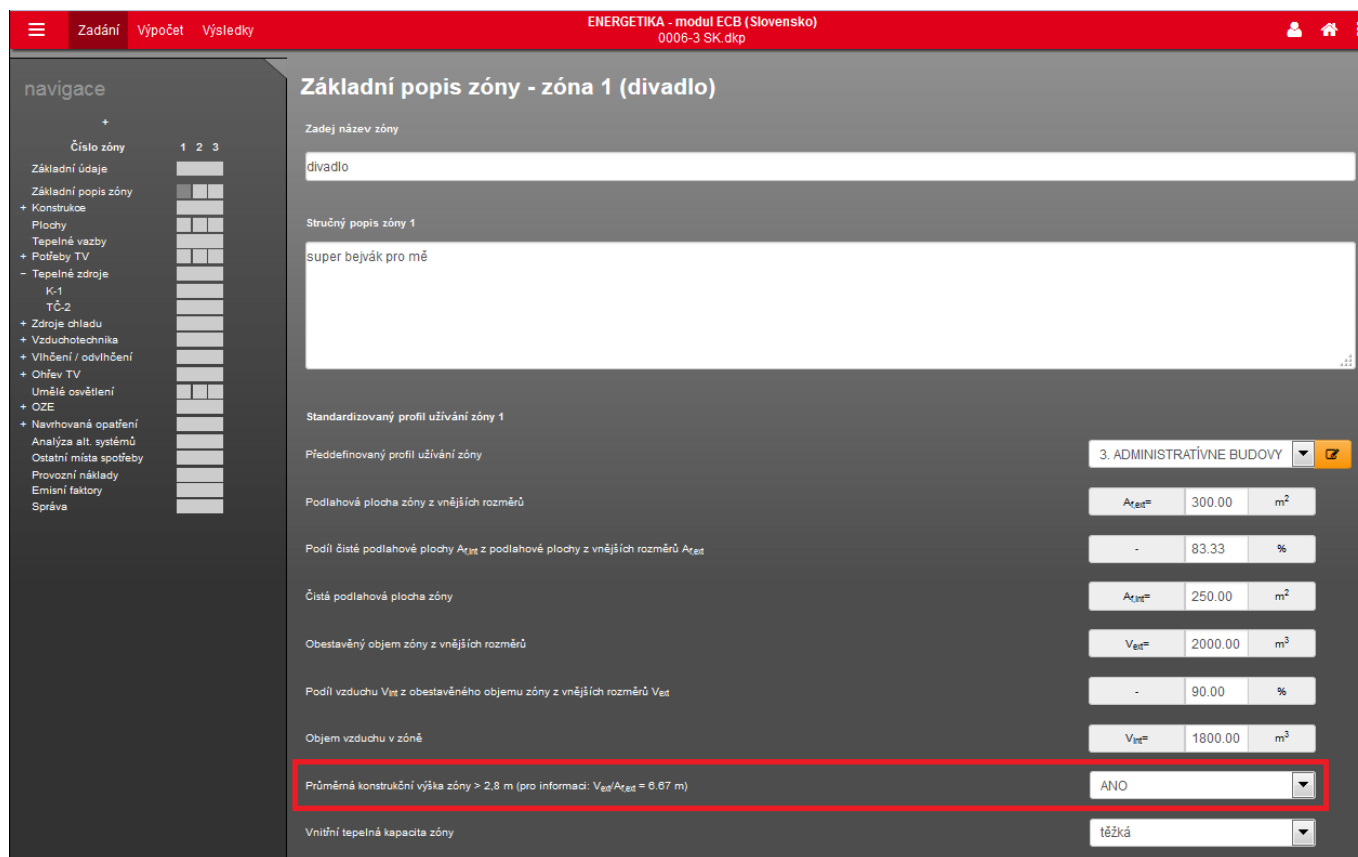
Zadání Výpočet Výsledky

ENERGETIKA - modul ECB (Slovensko)
0006-3 SK.dkp

navigace

+

Číslo zóny 1 2 3
Základní údaje
Základní popis zóny
+ Konstrukce
Plochy
Tepelné vazby
+ Potřeby TV
− Tepelné zdroje
K-1
TČ-2
+ Zdroje chladu
+ Vzduchotechnika
+ Vlhčení / odvlhčení
+ Ohřev TV
Umělé osvětlení
+ OZE
+ Navrhovaná opatření
Analýza alt. systémů
Ostatní místa spotřeby
Provozní náklady
Emisní faktory
Správa

Základní popis zóny - zóna 1 (divadlo)

Zadej název zóny

divadlo

Stručný popis zóny 1

super bejvák pro mě

Standardizovaný profil užívání zóny 1

Předdefinovaný profil užívání zóny | 3. ADMINISTRATÍVNE BUDOVY

Podlahová plocha zóny z vnějších rozměrů | $A_{f,ext}$= | 300.00 | $m^2$

Podíl čisté podlahové plochy $A_{f,int}$ z podlahové plochy z vnějších rozměrů $A_{f,ext}$ | - | 83.33 | %

Čistá podlahová plocha zóny | $A_{f,int}$= | 250.00 | $m^2$

Obestavěný objem zóny z vnějších rozměrů | $V_{ext}$= | 2000.00 | $m^3$

Podíl vzduchu $V_{int}$ z obestavěného objemu zóny z vnějších rozměrů $V_{ext}$ | - | 90.00 | %

Objem vzduchu v zóně | $V_{int}$= | 1800.00 | $m^3$

Průměrná konstrukční výška zóny > 2,8 m (pro informaci: $V_{ext}/A_{f,ext}$ = 6.67 m) | ANO

Vnitřní tepelná kapacita zóny | těžká